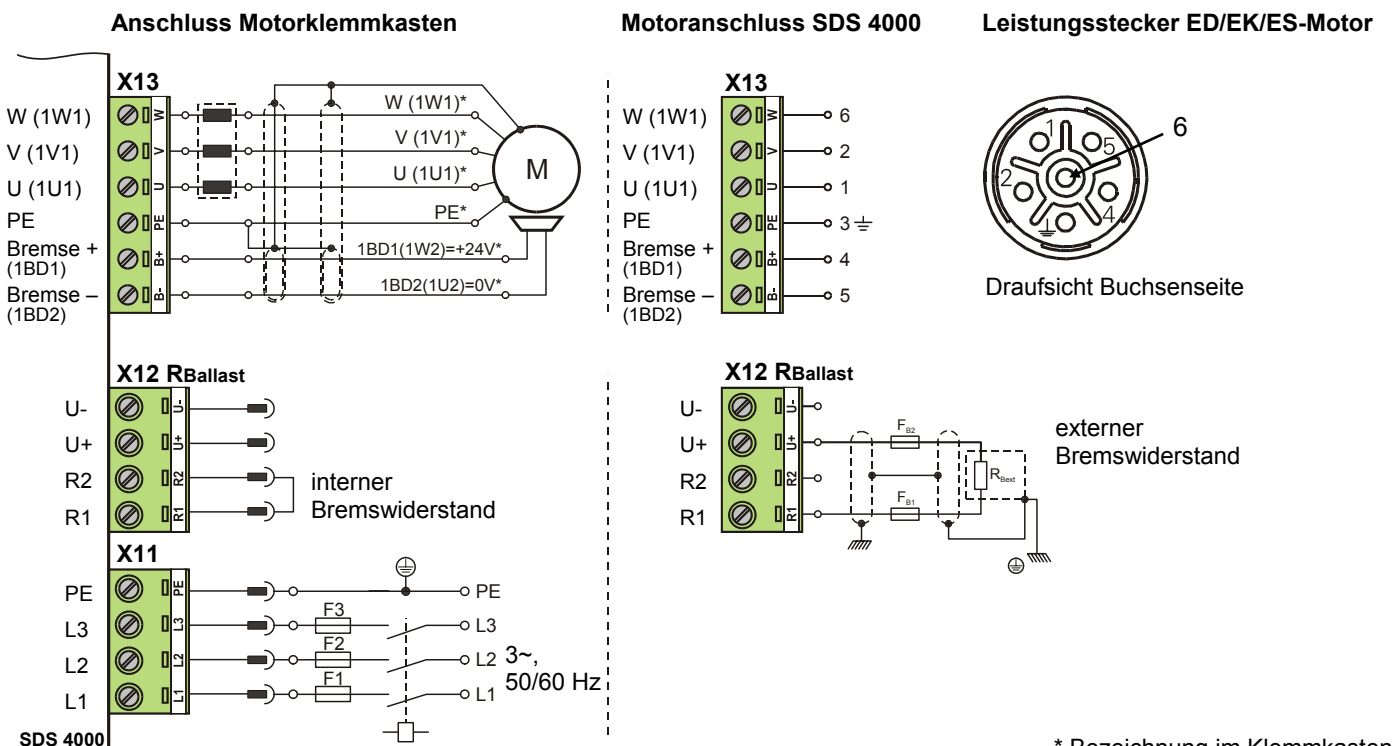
Anschluss Motorklemmkasten

Motoranschluss SDS 4000

Leistungsstecker ED/EK/ES-Motor

X13

W (1W1)
V (1V1)
U (1U1)
PE
Bremse +
(1BD1)
Bremse –
(1BD2)

W
V
U
PE
B+
B-

W (1W1)*
V (1V1)*
U (1U1)*
PE*
1BD1(1W2)=+24V*
1BD2(1U2)=0V*

M

X13

W (1W1)
V (1V1)
U (1U1)
PE
Bremse +
(1BD1)
Bremse –
(1BD2)

W
V
U
PE
B+
B-

6
2
1
3
4
5

6
1
5
2
4

Draufsicht Buchsenseite

X12 RBallast

U-
U+
R2
R1

U-
U+
R2
R1

interner
Bremswiderstand

X12 RBallast

U-
U+
R2
R1

U-
U+
R2
R1

$F_{B2}$
$F_{B1}$
$R_{Bext}$

externer
Bremswiderstand

X11

PE
L3
L2
L1

PE
L3
L2
L1

F3
F2
F1

PE
L3
L2
L1

3~,
50/60 Hz

SDS 4000

* Bezeichnung im Klemmkasten